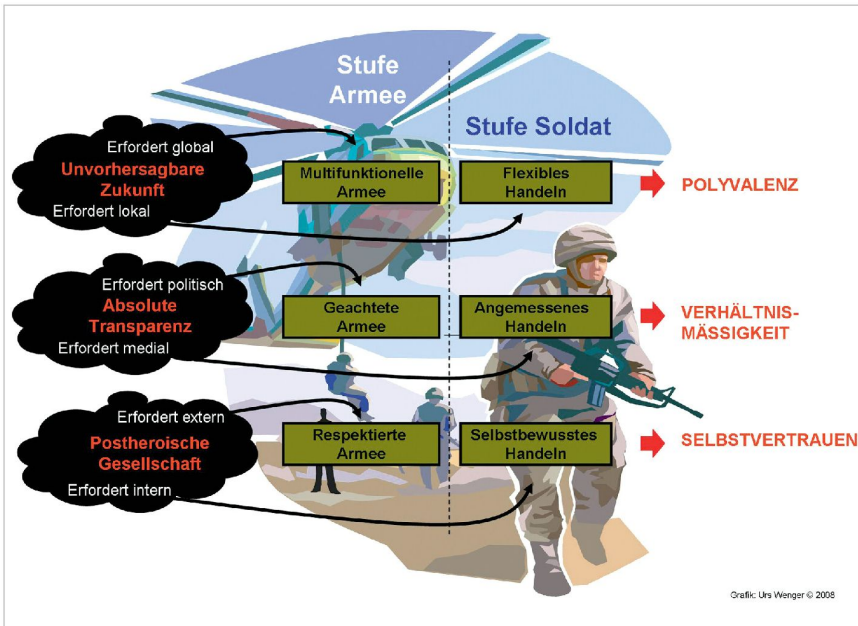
Stufe Armee

Stufe Soldat

Erfordert global
Unvorhersagbare Zukunft
Erfordert lokal

Multifunktionelle Armee

Flexibles Handeln

POLYVALENZ

Erfordert politisch
Absolute Transparenz
Erfordert medial

Geachtete Armee

Angemessenes Handeln

VERHÄLTNISMÄSSIGKEIT

Erfordert extern
Postheroische Gesellschaft
Erfordert intern

Respektierte Armee

Selbstbewusstes Handeln

SELBSTVERTRAUEN

Grafik: Urs Wenger © 2008